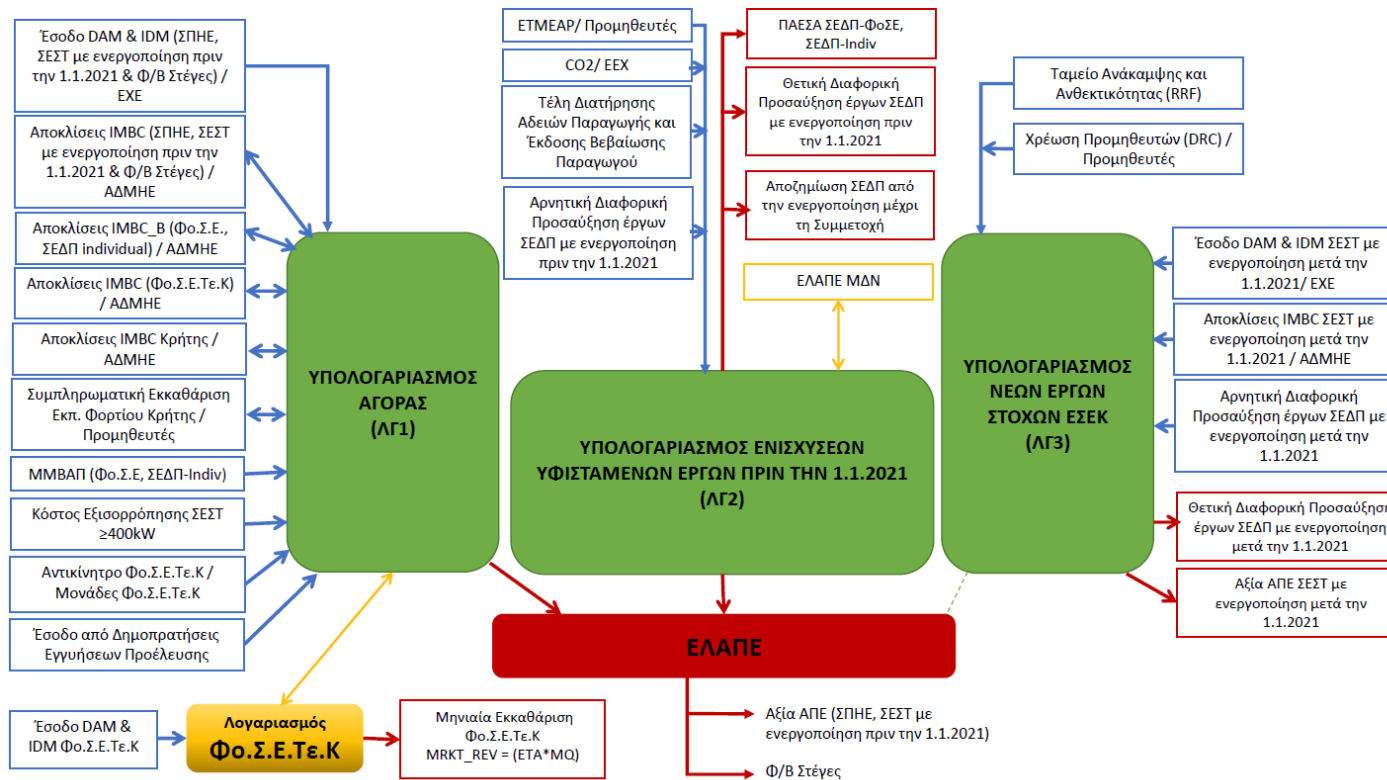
Έσοδο DAM & IDM (ΣΠΗΕ, ΣΕΣΤ με ενεργοποίηση πριν την 1.1.2021 & Φ/Β Στέγες) / ΕΧΕ

Αποκλίσεις IMBC (ΣΠΗΕ, ΣΕΣΤ με ενεργοποίηση πριν την 1.1.2021 & Φ/Β Στέγες) / ΑΔΜΗΕ

Αποκλίσεις IMBC_B (Φο.Σ.Ε., ΣΕΔΠ individual) / ΑΔΜΗΕ

Αποκλίσεις IMBC (Φο.Σ.Ε.Τε.Κ) / ΑΔΜΗΕ

Αποκλίσεις IMBC Κρήτης / ΑΔΜΗΕ

Συμπληρωματική Εκκαθάριση Εκπ. Φορτίου Κρήτης / Προμηθευτές

ΜΜΒΑΠ (Φο.Σ.Ε, ΣΕΔΠ-Indiv)

Κόστος Εξισορρόπησης ΣΕΣΤ ≥400kW

Αντικίνητρο Φο.Σ.Ε.Τε.Κ / Μονάδες Φο.Σ.Ε.Τε.Κ

Έσοδο από Δημοπρατήσεις Εγγυήσεων Προέλευσης

ΥΠΟΛΟΓΑΡΙΑΣΜΟΣ ΑΓΟΡΑΣ (ΛΓ1)

ΕΤΜΕΑΡ/ Προμηθευτές

CO2/ ΕΕΧ

Τέλη Διατήρησης Αδειών Παραγωγής και Έκδοσης Βεβαίωσης Παραγωγού

Αρνητική Διαφορική Προσαύξηση έργων ΣΕΔΠ με ενεργοποίηση πριν την 1.1.2021

ΠΑΕΣΑ ΣΕΔΠ-ΦοΣΕ, ΣΕΔΠ-Indiv

Θετική Διαφορική Προσαύξηση έργων ΣΕΔΠ με ενεργοποίηση πριν την 1.1.2021

Αποζημίωση ΣΕΔΠ από την ενεργοποίηση μέχρι τη Συμμετοχή

ΕΛΑΠΕ ΜΔΝ

ΥΠΟΛΟΓΑΡΙΑΣΜΟΣ ΕΝΙΣΧΥΣΕΩΝ ΥΦΙΣΤΑΜΕΝΩΝ ΕΡΓΩΝ ΠΡΙΝ ΤΗΝ 1.1.2021 (ΛΓ2)

Ταμείο Ανάκαμψης και Ανθεκτικότητας (RRF)

Χρέωση Προμηθευτών (DRC) / Προμηθευτές

ΥΠΟΛΟΓΑΡΙΑΣΜΟΣ ΝΕΩΝ ΕΡΓΩΝ ΣΤΟΧΩΝ ΕΣΕΚ (ΛΓ3)

Έσοδο DAM & IDM ΣΕΣΤ με ενεργοποίηση μετά την 1.1.2021/ ΕΧΕ

Αποκλίσεις IMBC ΣΕΣΤ με ενεργοποίηση μετά την 1.1.2021 / ΑΔΜΗΕ

Αρνητική Διαφορική Προσαύξηση έργων ΣΕΔΠ με ενεργοποίηση μετά την 1.1.2021

Θετική Διαφορική Προσαύξηση έργων ΣΕΔΠ με ενεργοποίηση μετά την 1.1.2021

Αξία ΑΠΕ ΣΕΣΤ με ενεργοποίηση μετά την 1.1.2021

ΕΛΑΠΕ

Αξία ΑΠΕ (ΣΠΗΕ, ΣΕΣΤ με ενεργοποίηση πριν την 1.1.2021)

Φ/Β Στέγες

Έσοδο DAM & IDM Φο.Σ.Ε.Τε.Κ

Λογαριασμός Φο.Σ.Ε.Τε.Κ

Μηνιαία Εκκαθάριση Φο.Σ.Ε.Τε.Κ MRKT_REV = (ETA*MQ)